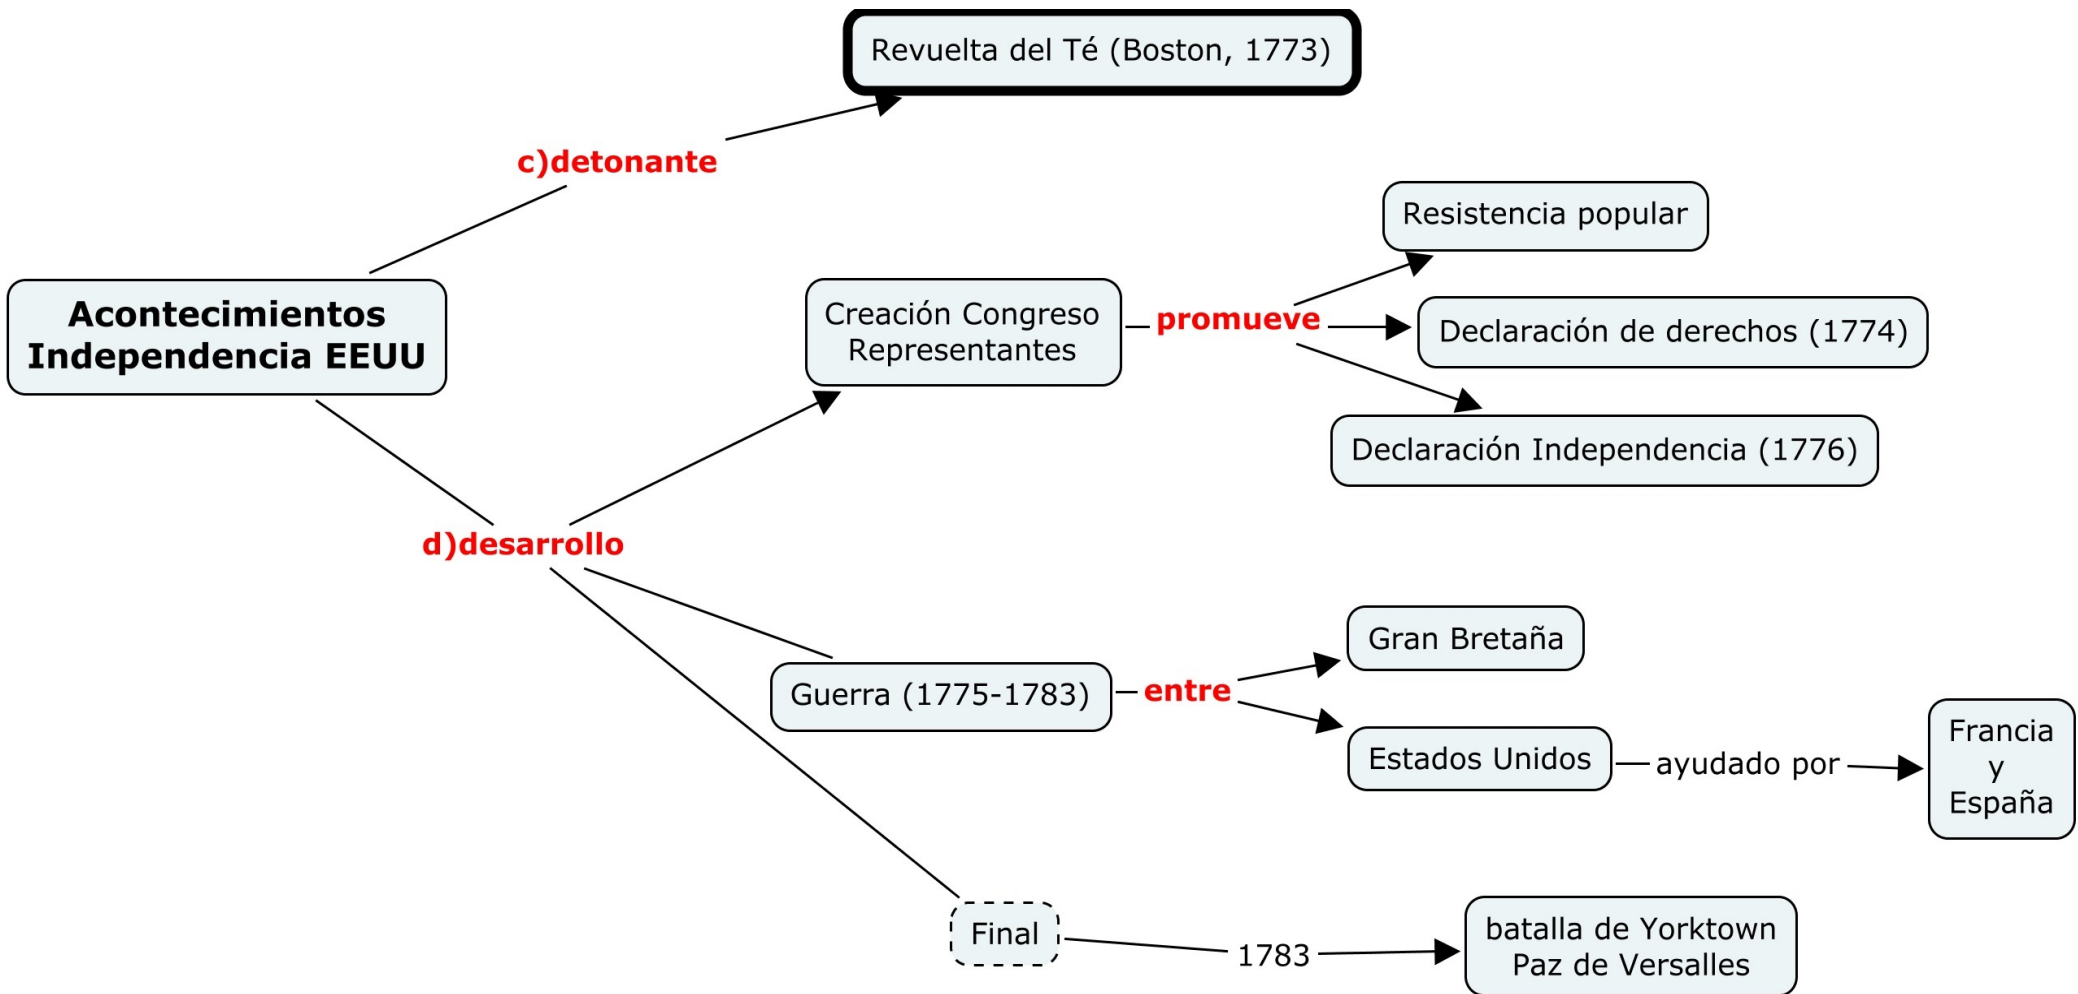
Revuelta del Té (Boston, 1773)

c)detonante

Acontecimientos Independencia EEUU

Resistencia popular

Creación Congreso Representantes

promueve

Declaración de derechos (1774)

Declaración Independencia (1776)

d)desarrollo

Gran Bretaña

Guerra (1775-1783)

entre

Estados Unidos

ayudado por

Francia y España

Final

1783

batalla de Yorktown Paz de Versalles